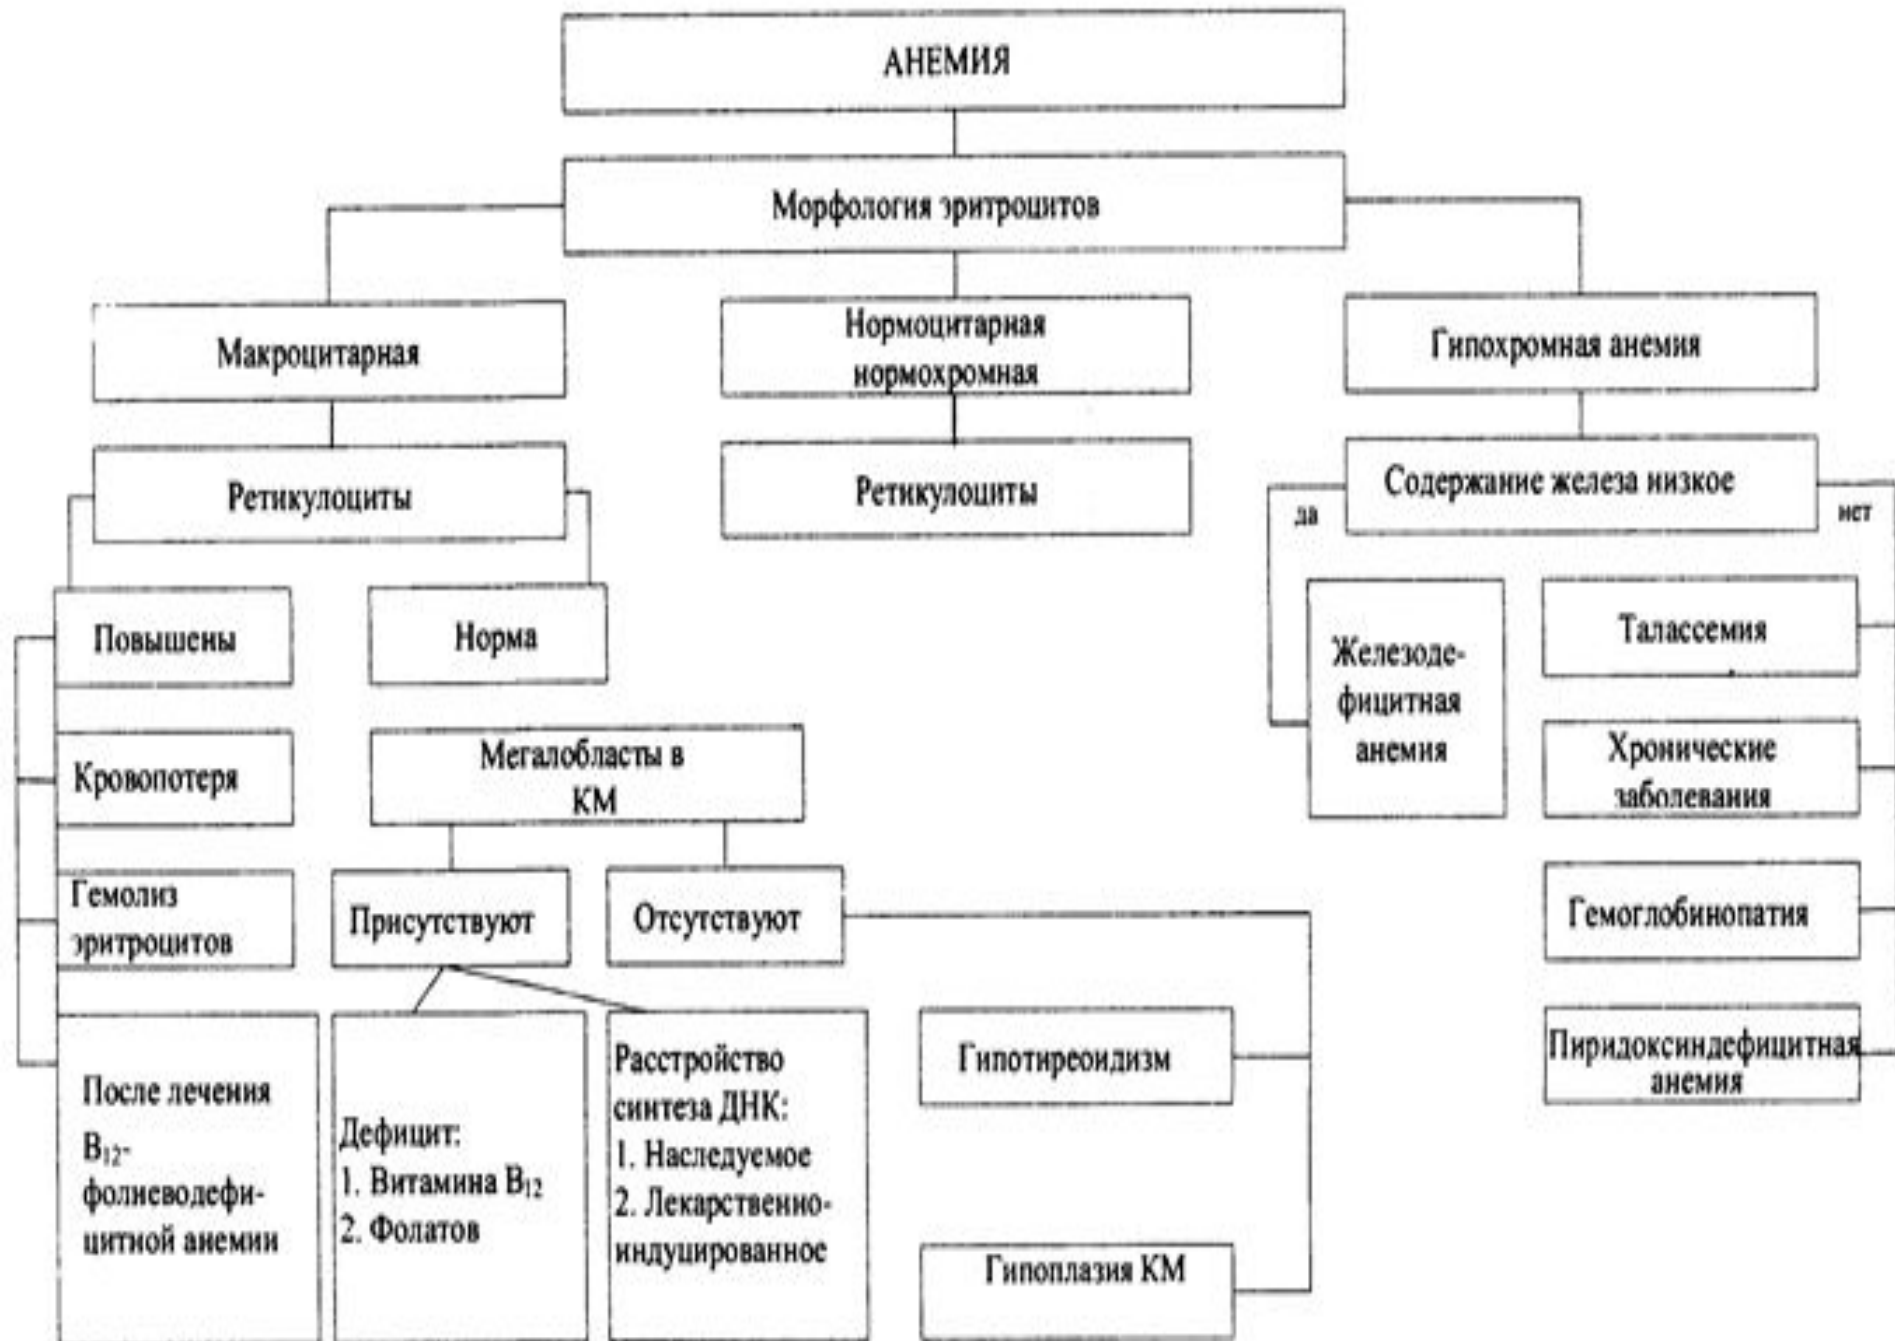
АНЕМИЯ

Морфология эритроцитов

Макроцитарная

Нормоцитарная нормохромная

Гипохромная анемия

Ретикулоциты

Ретикулоциты

Содержание железа низкое

да

нет

Повышены

Норма

Железодефицитная анемия

Талассемия

Кровопотеря

Мегалобласты в КМ

Хронические заболевания

Гемолиз эритроцитов

Присутствуют

Отсутствуют

Гемоглобинопатия

После лечения $B_{12}$-фолиеводефицитной анемии

Дефицит:
1. Витамина $B_{12}$
2. Фолатов

Расстройство синтеза ДНК:
1. Наследуемое
2. Лекарственно-индуцированное

Гипотиреоидизм

Пиридоксиндефицитная анемия

Гипоплазия КМ